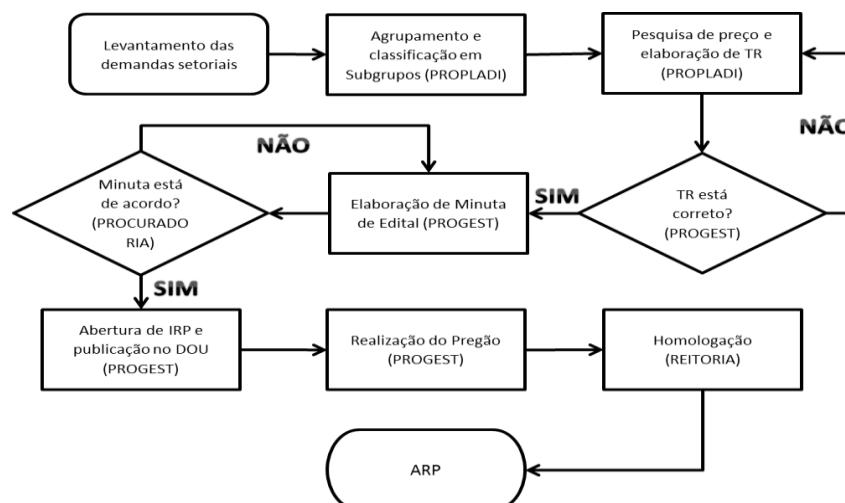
Levantamento das demandas setoriais

Agrupamento e classificação em Subgrupos (PROPLADI)

Pesquisa de preço e elaboração de TR (PROPLADI)

NÃO

NÃ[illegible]

Minuta está de acordo? (PROCURADO RIA)

SIM

Elaboração de Minuta de Edital (PROGEST)

TR está correto? (PROGEST)

SIM

Abertura de IRP e publicação no DOU (PROGEST)

Realização do Pregão (PROGEST)

Homologação (REITORIA)

ARP